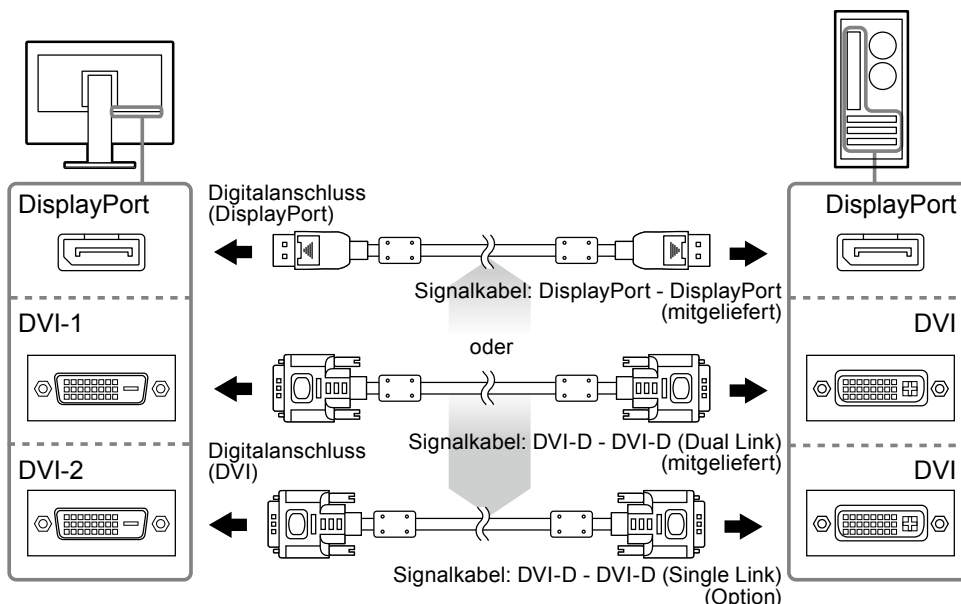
DisplayPort

Digitalanschluss (DisplayPort)

DisplayPort

Signalkabel: DisplayPort - DisplayPort (mitgeliefert)

DVI-1

oder

DVI

Digitalanschluss (DVI)

Signalkabel: DVI-D - DVI-D (Dual Link) (mitgeliefert)

DVI-2

DVI

Signalkabel: DVI-D - DVI-D (Single Link) (Option)